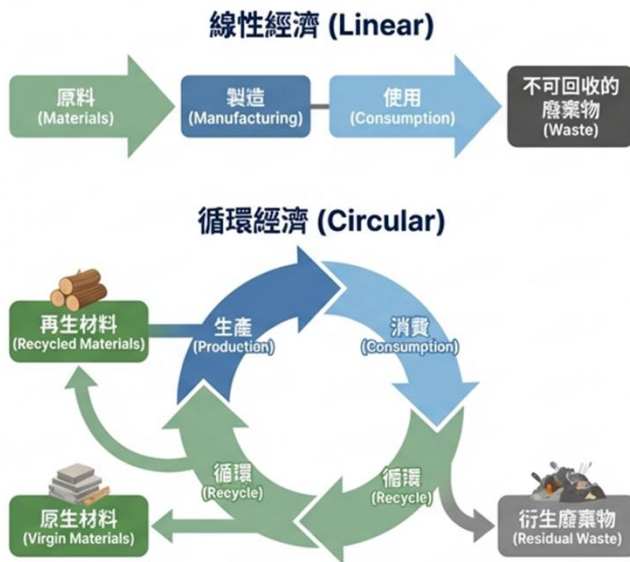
線性經濟 (Linear)

原料
(Materials)

製造
(Manufacturing)

使用
(Consumption)

不可回收的
廢棄物
(Waste)

循環經濟 (Circular)

再生材料
(Recycled Materials)

生產
(Production)

消費
(Consumption)

循環
(Recycle)

循環
(Recycle)

原生材料
(Virgin Materials)

衍生廢棄物
(Residual Waste)